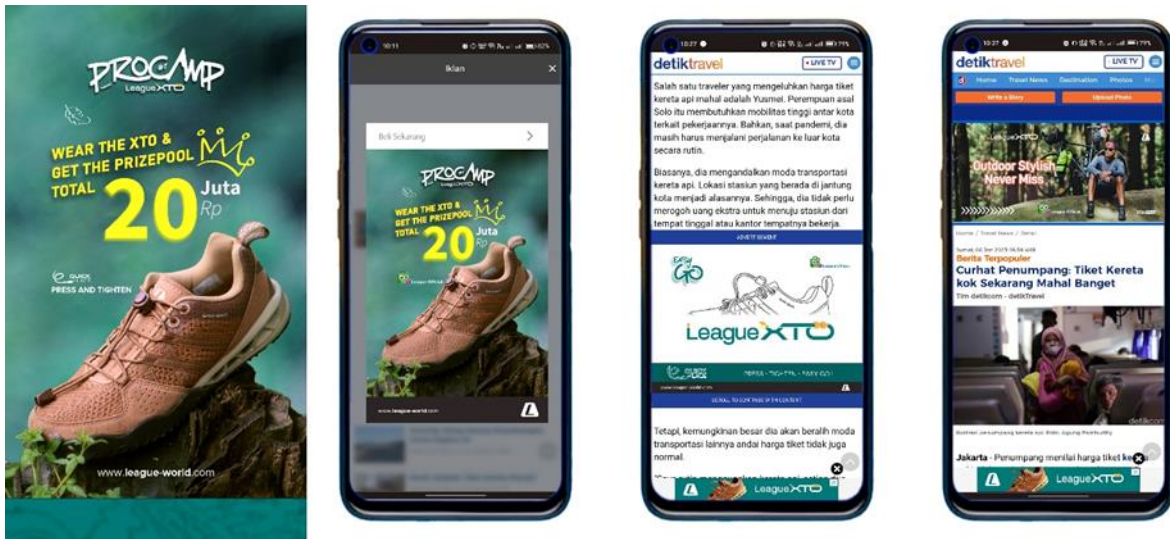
PROCAMP
League XTO

WEAR THE XTO & GET THE PRIZEPOOL TOTAL 20 Juta Rp

QUICK
PRESS AND TIGHTEN

www.leegue-world.com

10:11

Iklan

Beli Sekarang

PROCAMP
League XTO

WEAR THE XTO & GET THE PRIZEPOOL TOTAL 20 Juta Rp

www.league-world.com

10:27

detiktravel
LIVE TV

Salah satu traveler yang mengeluhkan harga tiket kereta api mahal adalah Yusmei. Perempuan asal Solo itu membutuhkan mobilitas tinggi antar kota terkait pekerjaannya. Bahkan, saat pandemi, dia masih harus menjalani perjalanan ke luar kota secara rutin.

Biasanya, dia mengandalkan moda transportasi kereta api. Lokasi stasiun yang berada di jantung kota menjadi alasannya. Sehingga, dia tidak perlu merogoh uang ekstra untuk menuju stasiun dari tempat tinggal atau kantor tempatnya bekerja.

ADVERTISEMENT

Easy Go

League XTO

QUICK

PRESS · TIGHTEN · EASY GO!

SCROLL TO CONTINUE WITH CONTENT

Tetapi, kemungkinan besar dia akan beralih moda transportasi lainnya andai harga tiket tidak juga normal.

League XTO

10:27

detiktravel
LIVE TV

Home Travel News Destination Photos

Write a Story
Upload Photo

Outdoor Stylish Never Miss

Home / Travel News / Detail

Berita Terpopuler

Curhat Penumpang: Tiket Kereta kok Sekarang Mahal Banget

Tim detikcom - detikTravel

detikcom

Jakarta - Penumpang menilai harga tiket ke

League XTO